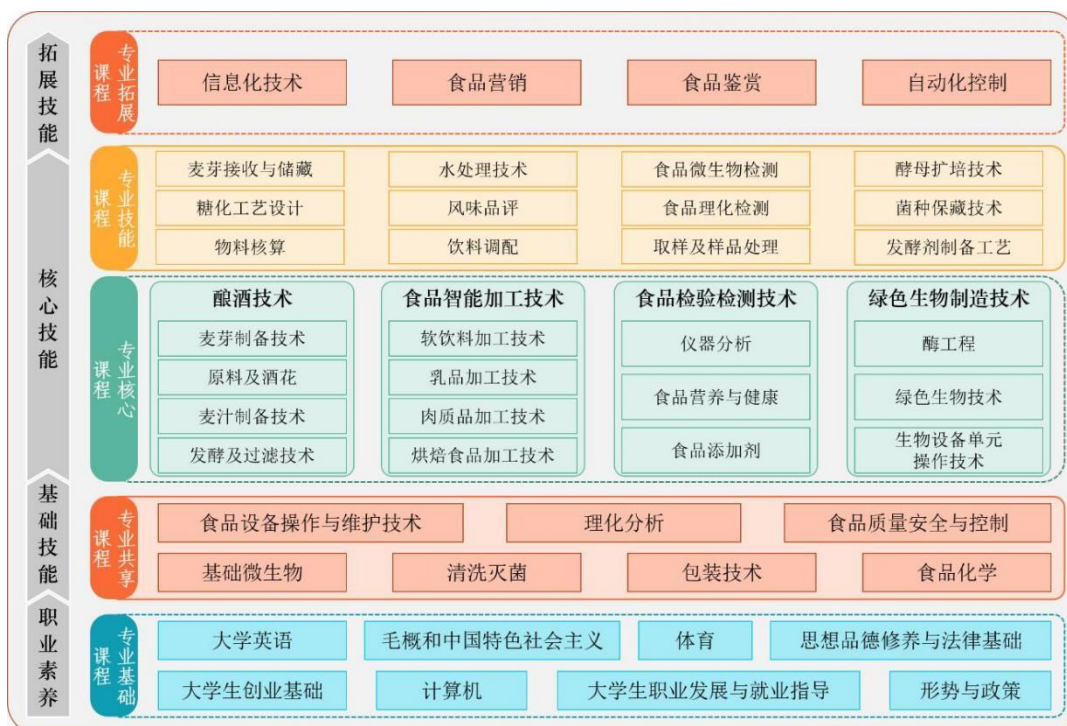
拓展技能

专业拓展课程

信息化技术
食品营销
食品鉴赏
自动化控制

核心技能

专业技能课程

麦芽接收与储藏
水处理技术
食品微生物检测
酵母扩培技术
糖化工艺设计
风味品评
食品理化检测
菌种保藏技术
物料核算
饮料调配
取样及样品处理
发酵剂制备工艺

专业核心课程

酿酒技术
麦芽制备技术
原料及酒花
麦汁制备技术
发酵及过滤技术

食品智能加工技术
软饮料加工技术
乳品加工技术
肉质品加工技术
烘焙食品加工技术

食品检验检测技术
仪器分析
食品营养与健康
食品添加剂

绿色生物制造技术
酶工程
绿色生物技术
生物设备单元操作技术

基础技能

专业共享课程

食品设备操作与维护技术
理化分析
食品质量安全与控制
基础微生物
清洗灭菌
包装技术
食品化学

职业素养

专业基础课程

大学英语
毛概和中国特色社会主义
体育
思想品德修养与法律基础
大学生创业基础
计算机
大学生职业发展与就业指导
形势与政策